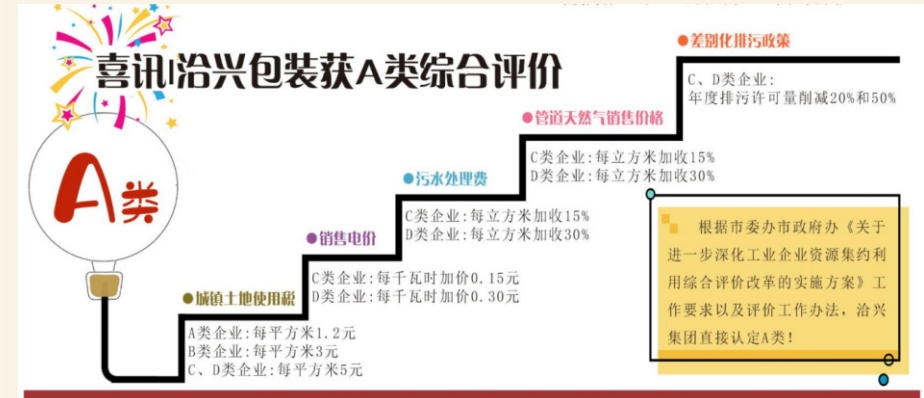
喜讯|治兴包装获A类综合评价

A类

城镇土地使用税
A类企业：每平方米1.2元
B类企业：每平方米3元
C、D类企业：每平方米5元

销售电价
C类企业：每千瓦时加价0.15元
D类企业：每千瓦时加价0.30元

污水处理费
C类企业：每立方米加收15%
D类企业：每立方米加收30%

管道天然气销售价格
C类企业：每立方米加收15%
D类企业：每立方米加收30%

差别化排污政策
C、D类企业：
年度排污许可量削减20%和50%

根据市委办市政府办《关于进一步深化工业企业资源集约利用综合评价改革的实施方案》工作要求以及评价工作办法，治兴集团直接认定A类！